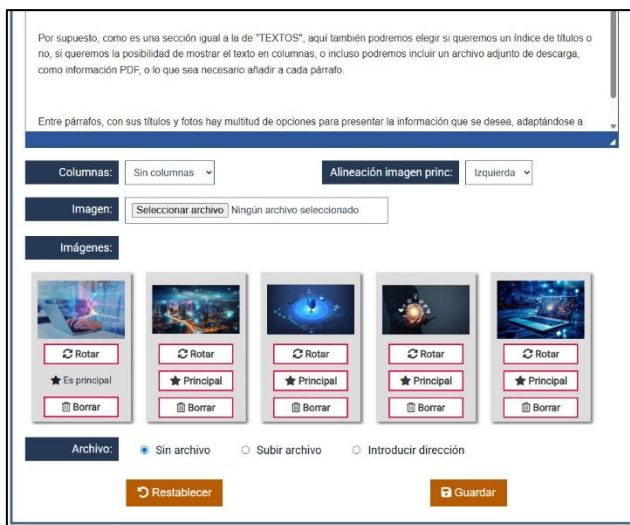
Por supuesto, como es una sección igual a la de "TEXTOS", aquí también podremos elegir si queremos un índice de títulos o no, si queremos la posibilidad de mostrar el texto en columnas, o incluso podremos incluir un archivo adjunto de descarga, como información PDF, o lo que sea necesario añadir a cada párrafo.

Entre párrafos, con sus títulos y fotos hay multitud de opciones para presentar la información que se desea, adaptándose a

Columnas: Sin columnas

Alineación imagen princ: Izquierda

Imagen: Seleccionar archivo Ningún archivo seleccionado

Imágenes:

Rotar
Es principal
Borrar

Rotar
Principal
Borrar

Rotar
Principal
Borrar

Rotar
Principal
Borrar

Rotar
Principal
Borrar

Archivo: Sin archivo Subir archivo Introducir dirección

Restablecer

Guardar